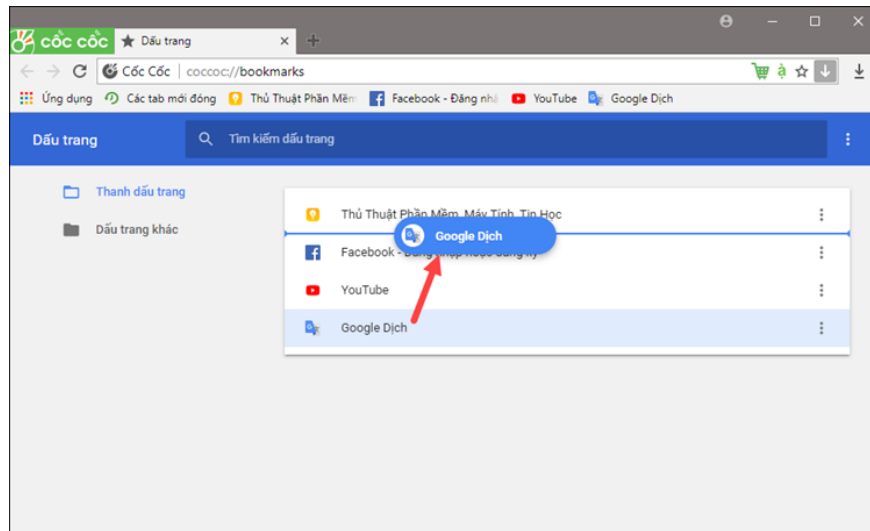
cốc cốc
Dấu trang
Cốc Cốc | coccoc://bookmarks
Ứng dụng
Các tab mới đóng
Thủ Thuật Phần Mềm
Facebook - Đăng nhậ
YouTube
Google Dịch

Dấu trang
Tìm kiếm dấu trang

Thanh dấu trang
Dấu trang khác

Thủ Thuật Phần Mềm, Máy Tính, Tin Học
Google Dịch
Facebook - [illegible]
YouTube
Google Dịch